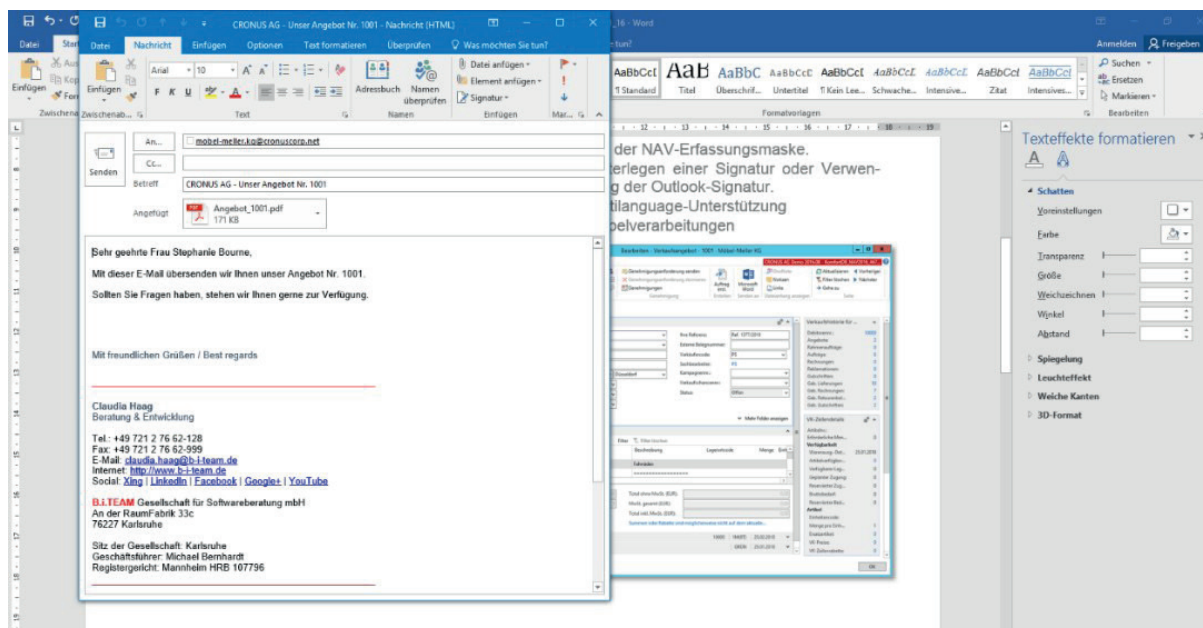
CRONUS AG - Unser Angebot Nr. 1001 - Nachricht (HTML)

Datei Nachricht Einfügen Optionen Text formatieren Überprüfen Was möchten Sie tun?

Einfügen Zwischenab... Arial 10 F K U Text Adressbuch Namen überprüfen Namen Datei anfügen Element anfügen Signatur Einfügen Mar...

Senden An... mobel-meller.kg@cronuscorp.net
Cc...
Betreff CRONUS AG - Unser Angebot Nr. 1001
Angefügt Angebot_1001.pdf 171 KB

Sehr geehrte Frau Stephanie Bourne,

Mit dieser E-Mail übersenden wir Ihnen unser Angebot Nr. 1001.

Sollten Sie Fragen haben, stehen wir Ihnen gerne zur Verfügung.

Mit freundlichen Grüßen / Best regards

Claudia Haag
Beratung & Entwicklung

Tel.: +49 721 2 76 62-128
Fax: +49 721 2 76 62-999
E-Mail: claudia.haag@b-i-team.de
Internet: http://www.b-i-team.de
Social: Xing | LinkedIn | Facebook | Google+ | YouTube

B.i.TEAM Gesellschaft für Softwareberatung mbH
An der RaumFabrik 33c
76227 Karlsruhe

Sitz der Gesellschaft: Karlsruhe
Geschäftsführer: Michael Bernhardt
Registergericht: Mannheim HRB 107796

_16 - Word
Anmelden Freigeben
Suchen Ersetzen Markieren Bearbeiten
AaBbCcI AaB AaBbC AaBbCcC AaBbCcI AaBbCcL AaBbCcL AaBbCct AaBbCcI
Standard Titel Überschrif... Kein Lee... Schwache... Intensive... Zitat Intensives...
Formatvorlagen

der NAV-Erfassungsmaske.
rlegen einer Signatur oder Verwen-
der Outlook-Signatur.
tilanguage-Unterstützung
pelverarbeitungen

Texteffekte formatieren
Schatten
Voreinstellungen
Farbe
Transparenz
Größe
Weichzeichnen
Winkel
Abstand
Spiegelung
Leuchteffekt
Weiche Kanten
3D-Format

Bearbeiten - Verkaufsangebot - 1001 - Möbel-Meller KG